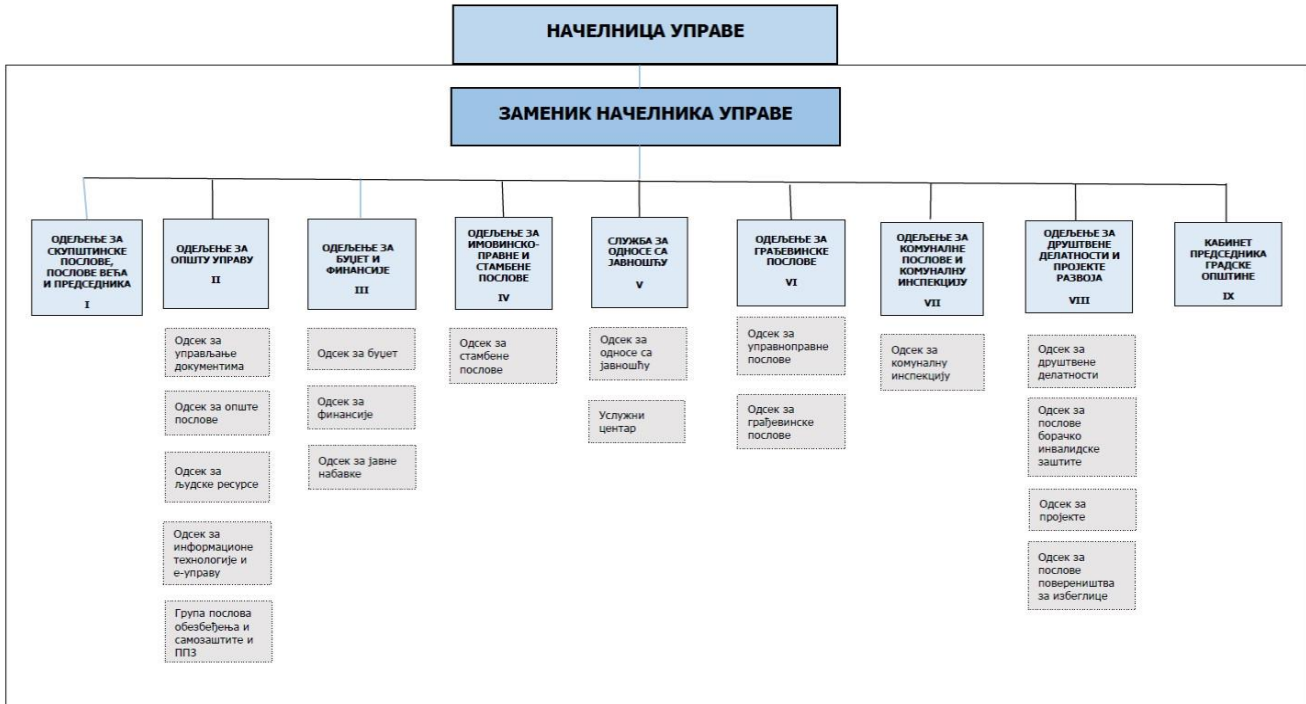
НАЧЕЛНИЦА УПРАВЕ

ЗАМЕНИК НАЧЕЛНИКА УПРАВЕ

ОДЕЉЕЊЕ ЗА СКУПШТИНСКЕ ПОСЛОВЕ, ПОСЛОВЕ ВЕЋА И ПРЕДСЕДНИКА
I

ОДЕЉЕЊЕ ЗА ОПШТУ УПРАВУ
II

Одсек за управљање документима

Одсек за опште послове

Одсек за људске ресурсе

Одсек за информационе технологије и е-управу

Група послова обезбеђења и самозаштите и ППЗ

ОДЕЉЕЊЕ ЗА БУЏЕТ И ФИНАНСИЈЕ
III

Одсек за буџет

Одсек за финансије

Одсек за јавне набавке

ОДЕЉЕЊЕ ЗА ИМОВИНСКО-ПРАВНЕ И СТАМБЕНЕ ПОСЛОВЕ
IV

Одсек за стамбене послове

СЛУЖБА ЗА ОДНОСЕ СА ЈАВНОШЋУ
V

Одсек за односе са јавношћу

Услужни центар

ОДЕЉЕЊЕ ЗА ГРАЂЕВИНСКЕ ПОСЛОВЕ
VI

Одсек за управноправне послове

Одсек за грађевинске послове

ОДЕЉЕЊЕ ЗА КОМУНАЛНЕ ПОСЛОВЕ И КОМУНАЛНУ ИНСПЕКЦИЈУ
VII

Одсек за комуналну инспекцију

ОДЕЉЕЊЕ ЗА ДРУШТВЕНЕ ДЕЛАТНОСТИ И ПРОЈЕКТЕ РАЗВОЈА
VIII

Одсек за друштвене делатности

Одсек за послове борачко инвалидске заштите

Одсек за пројекте

Одсек за послове повереништва за избеглице

КАБИНЕТ ПРЕДСЕДНИКА ГРАДСКЕ ОПШТИНЕ
IX